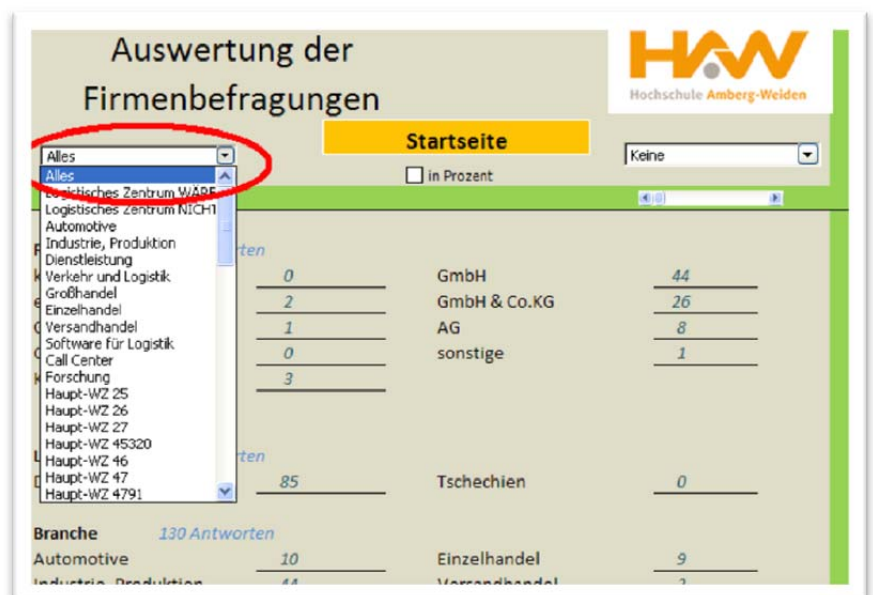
Auswertung der Firmenbefragungen

HAW
Hochschule Amberg-Weiden

Startseite

Alles

in Prozent

Keine

Alles
Logistisches Zentrum WARE
Logistisches Zentrum NICHT
Automotive
Industrie, Produktion
Dienstleistung
Verkehr und Logistik
Großhandel
Einzelhandel
Versandhandel
Software für Logistik
Call Center
Forschung
Haupt-WZ 25
Haupt-WZ 26
Haupt-WZ 27
Haupt-WZ 45320
Haupt-WZ 46
Haupt-WZ 47
Haupt-WZ 4791

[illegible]rten

| | 0 | GmbH | 44 |
|---|---|---|---|
| | 2 | GmbH & Co.KG | 26 |
| | 1 | AG | 8 |
| | 0 | sonstige | 1 |
| | 3 | | |

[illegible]rten

| | 85 | Tschechien | 0 |
|---|---|---|---|

Branche 130 Antworten

| Automotive | 10 | Einzelhandel | 9 |
|---|---|---|---|
| Industrie, Produktion | 44 | Versandhandel | 2 |